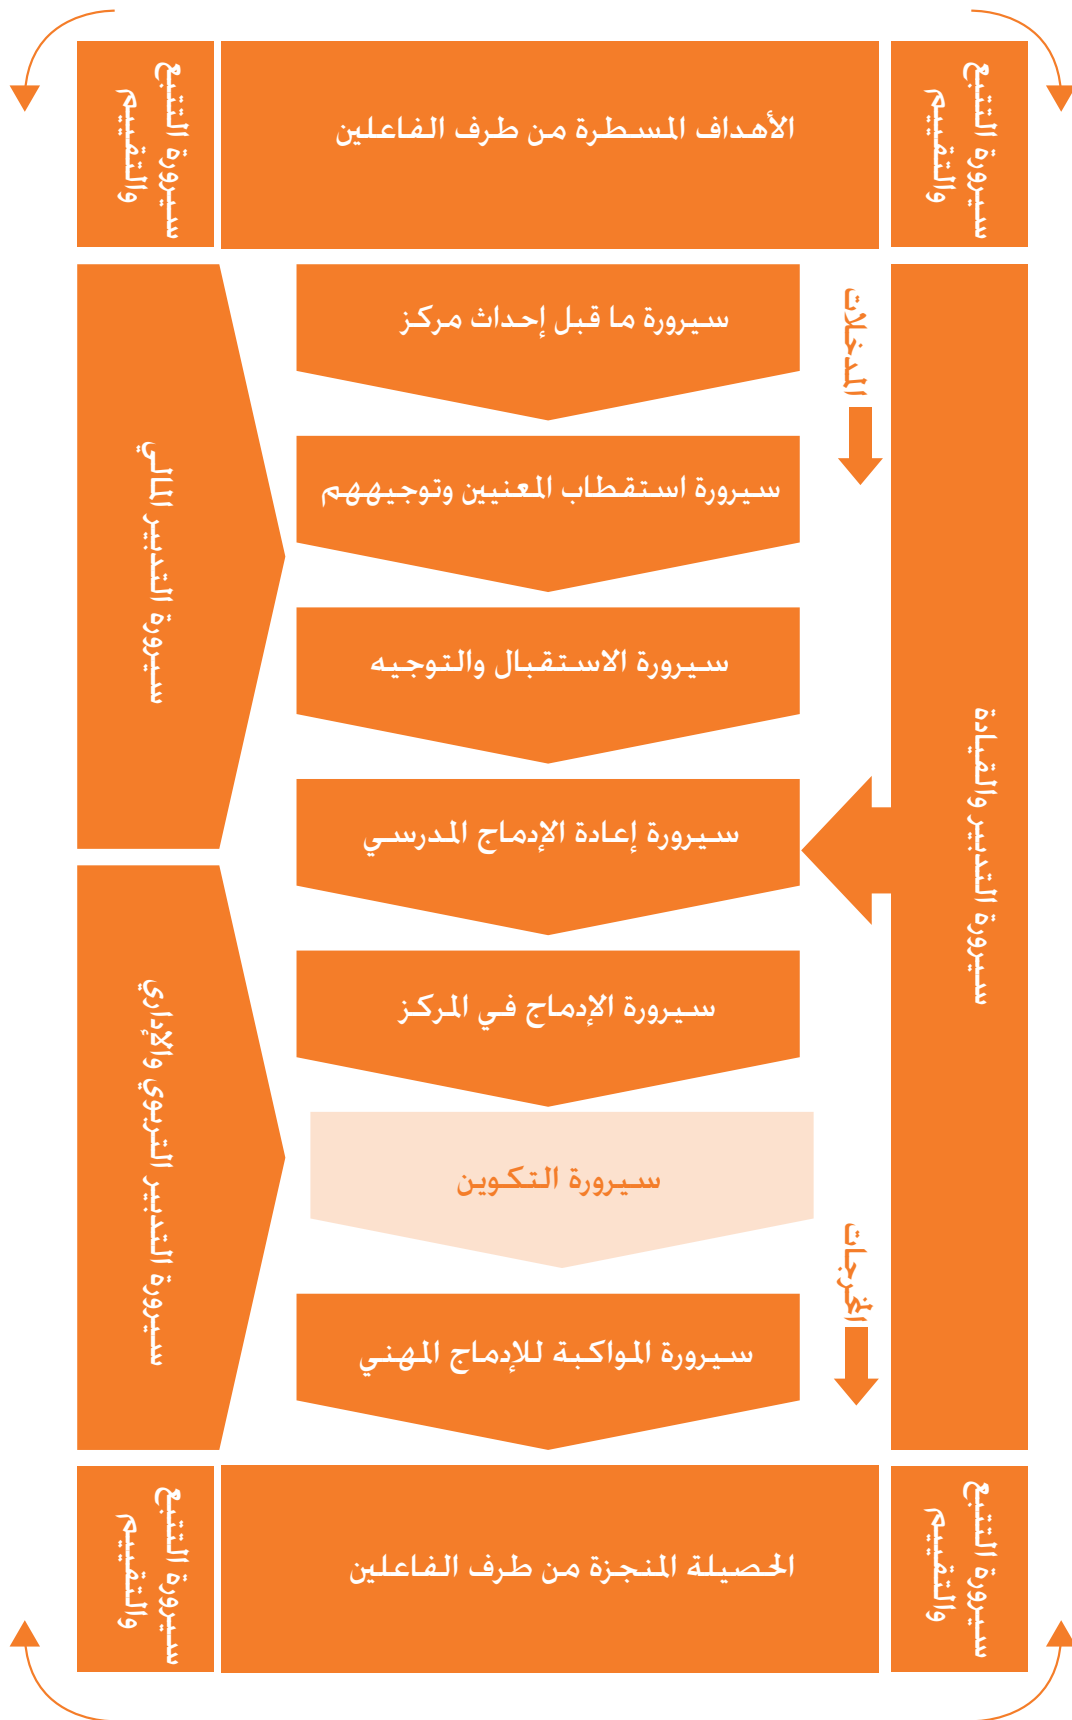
سيرورة التتبع والتقييم

الأهداف المسطرة من طرف الفاعلين

سيرورة التتبع والتقييم

سيرورة التدبير المالي

سيرورة ما قبل إحداث مركز

المدخلات

سيرورة التدبير والقيادة

سيرورة استقطاب المعنيين وتوجيههم

سيرورة الاستقبال والتوجيه

سيرورة إعادة الإدماج المدرسي

سيرورة التدبير التربوي والإداري

سيرورة الإدماج في المركز

سيرورة التكوين

المخرجات

سيرورة المواكبة للإدماج المهني

سيرورة التتبع والتقييم

الحصيلة المنجزة من طرف الفاعلين

سيرورة التتبع والتقييم